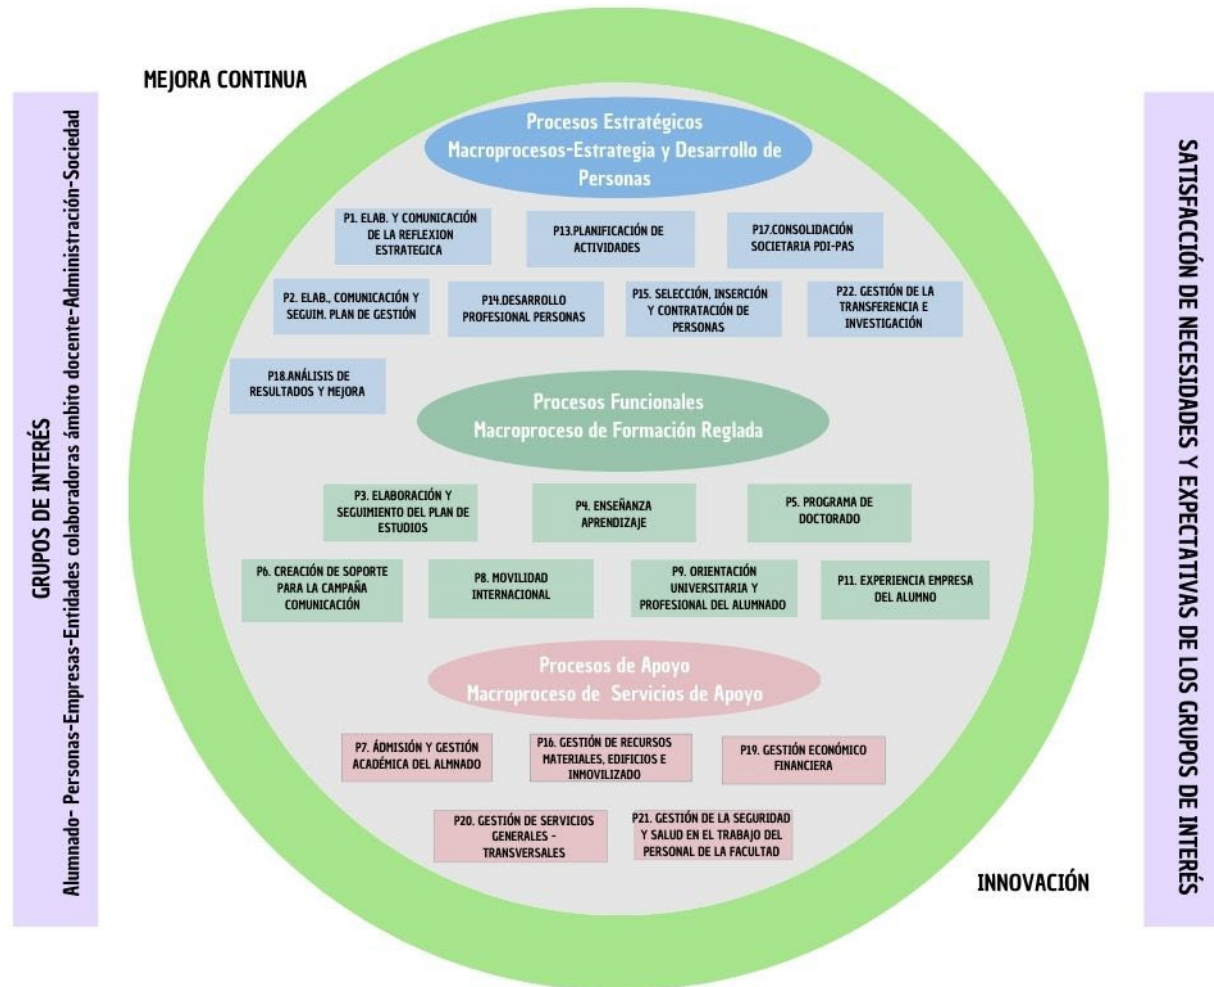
GRUPOS DE INTERÉS
Alumnado- Personas-Empresas-Entidades colaboradoras ámbito docente-Administración-Sociedad

MEJORA CONTINUA

Procesos Estratégicos
Macroprocesos-Estrategia y Desarrollo de Personas

P1. ELAB. Y COMUNICACIÓN DE LA REFLEXION ESTRATEGICA

P13.PLANIFICACIÓN DE ACTIVIDADES

P17.CONSOLIDACIÓN SOCIETARIA PDI-PAS

P2. ELAB., COMUNICACIÓN Y SEGUIM. PLAN DE GESTIÓN

P14.DESARROLLO PROFESIONAL PERSONAS

P15. SELECCIÓN, INSERCIÓN Y CONTRATACIÓN DE PERSONAS

P22. GESTIÓN DE LA TRANSFERENCIA E INVESTIGACIÓN

P18.ANÁLISIS DE RESULTADOS Y MEJORA

Procesos Funcionales
Macroproceso de Formación Reglada

P3. ELABORACIÓN Y SEGUIMIENTO DEL PLAN DE ESTUDIOS

P4. ENSEÑANZA APRENDIZAJE

P5. PROGRAMA DE DOCTORADO

P6. CREACIÓN DE SOPORTE PARA LA CAMPAÑA COMUNICACIÓN

P8. MOVILIDAD INTERNACIONAL

P9. ORIENTACIÓN UNIVERSITARIA Y PROFESIONAL DEL ALUMNADO

P11. EXPERIENCIA EMPRESA DEL ALUMNO

Procesos de Apoyo
Macroproceso de Servicios de Apoyo

P7. ÁDMISIÓN Y GESTIÓN ACADÉMICA DEL ALMNADO

P16. GESTIÓN DE RECURSOS MATERIALES, EDIFICIOS E INMOVILIZADO

P19. GESTIÓN ECONÓMICO FINANCIERA

P20. GESTIÓN DE SERVICIOS GENERALES - TRANSVERSALES

P21. GESTIÓN DE LA SEGURIDAD Y SALUD EN EL TRABAJO DEL PERSONAL DE LA FACULTAD

INNOVACIÓN

SATISFACCIÓN DE NECESIDADES Y EXPECTATIVAS DE LOS GRUPOS DE INTERÉS